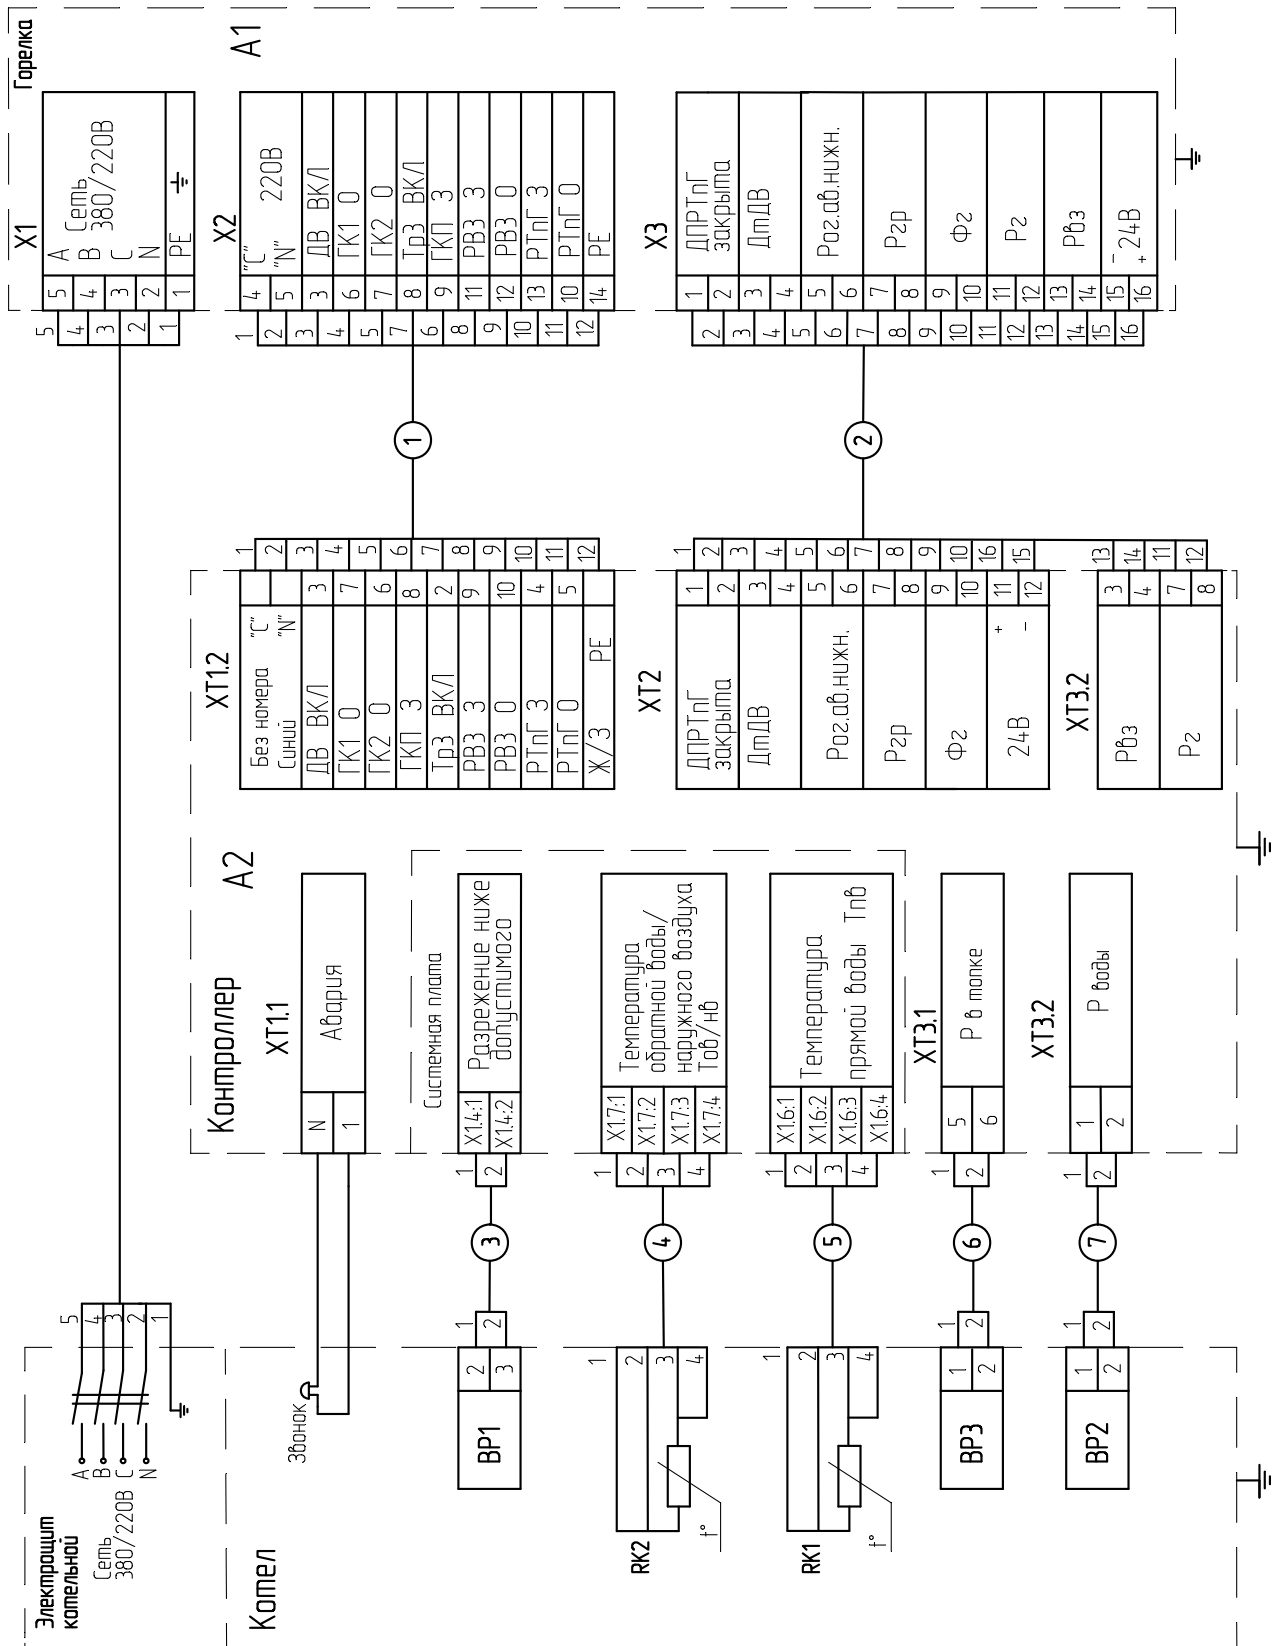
Горелка

A1

X1
A Сеть
B 380/220В
C
N
PE

| 5 | 4 | 3 | 2 | 1 |
|---|---|---|---|---|
| 5 | 4 | 3 | 2 | 1 |

X2
"C" 220В
"N"
ДВ ВКЛ
ГК1 О
ГК2 О
ТрЗ ВКЛ
ГКП З
РВЗ З
РВЗ О
РТпГ З
РТпГ О
PE

| 4 | 5 | 3 | 6 | 7 | 8 | 9 | 11 | 12 | 13 | 10 | 14 |
|---|---|---|---|---|---|---|---|---|---|---|---|
| 1 | 2 | 3 | 4 | 5 | 7 | 6 | 8 | 9 | 10 | 11 | 12 |

X3
ДПРТпГ закрыта
ДтДВ
Рог.ав.нижн.
Ргр
Фг
Рг
Рвз
- 24В +

| 1 | 2 | 3 | 4 | 5 | 6 | 7 | 8 | 9 | 10 | 11 | 12 | 13 | 14 | 15 | 16 |
|---|---|---|---|---|---|---|---|---|---|---|---|---|---|---|---|
| 1 | 2 | 3 | 4 | 5 | 6 | 7 | 8 | 9 | 10 | 11 | 12 | 13 | 14 | 15 | 16 |

1

2

| 1 | 2 | 3 | 4 | 5 | 6 | 7 | 8 | 9 | 10 | 11 | 12 |
|---|---|---|---|---|---|---|---|---|---|---|---|
|  |  | 3 | 7 | 6 | 8 | 2 | 9 | 10 | 4 | 5 |  |

XT1.2
Без номера "C"
Синий "N"
ДВ ВКЛ
ГК1 О
ГК2 О
ГКП З
ТрЗ ВКЛ
РВЗ З
РВЗ О
РТпГ З
РТпГ О
Ж/З PE

| 1 | 2 | 3 | 4 | 5 | 6 | 7 | 8 | 9 | 10 | 16 | 15 | 13 | 14 | 11 | 12 |
|---|---|---|---|---|---|---|---|---|---|---|---|---|---|---|---|
| 1 | 2 | 3 | 4 | 5 | 6 | 7 | 8 | 9 | 10 | 11 | 12 | 3 | 4 | 7 | 8 |

XT2
ДПРТпГ закрыта
ДтДВ
Рог.ав.нижн.
Ргр
Фг
24В + -

XT3.2
Рвз
Рг

A2
Контроллер

XT1.1
Авария
N
1

Системная плата
Разрежение ниже допустимого
X1.4:1
X1.4:2

Температура обратной воды/ наружного воздуха Тов/нв
X1.7:1
X1.7:2
X1.7:3
X1.7:4

Температура прямой воды Тпв
X1.6:1
X1.6:2
X1.6:3
X1.6:4

XT3.1
Р в топке
5
6

XT3.2
Р воды
1
2

1 2
3
1 2 3 4
4
1 2 3 4
5
1 2
6
1 2
7

5 4 3 2 1
1 2
1 2 3 4
1 2 3 4
1 2
1 2

Электрощит котельной
Сеть 380/220В
A B C N

Звонок

BP1
2
3

RK2
t°

RK1
t°

BP3
1
2

BP2
1
2

Котел